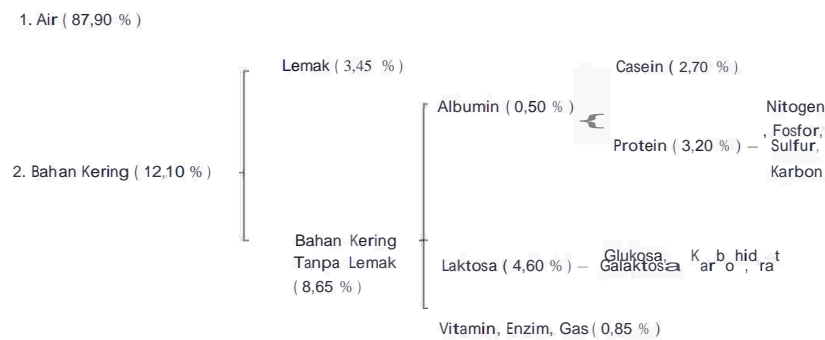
1. Air ( 87,90 % )

Lemak ( 3,45 % )

Casein ( 2,70 % )

Albumin ( 0,50 % )

Nitogen , Fosfor, Sulfur, Karbon

Protein ( 3,20 % ) –

2. Bahan Kering ( 12,10 % )

Bahan Kering Tanpa Lemak ( 8,65 % )

Laktosa ( 4,60 % ) – Glukosa, Galaktosa Karbohidrat

Vitamin, Enzim, Gas ( 0,85 % )